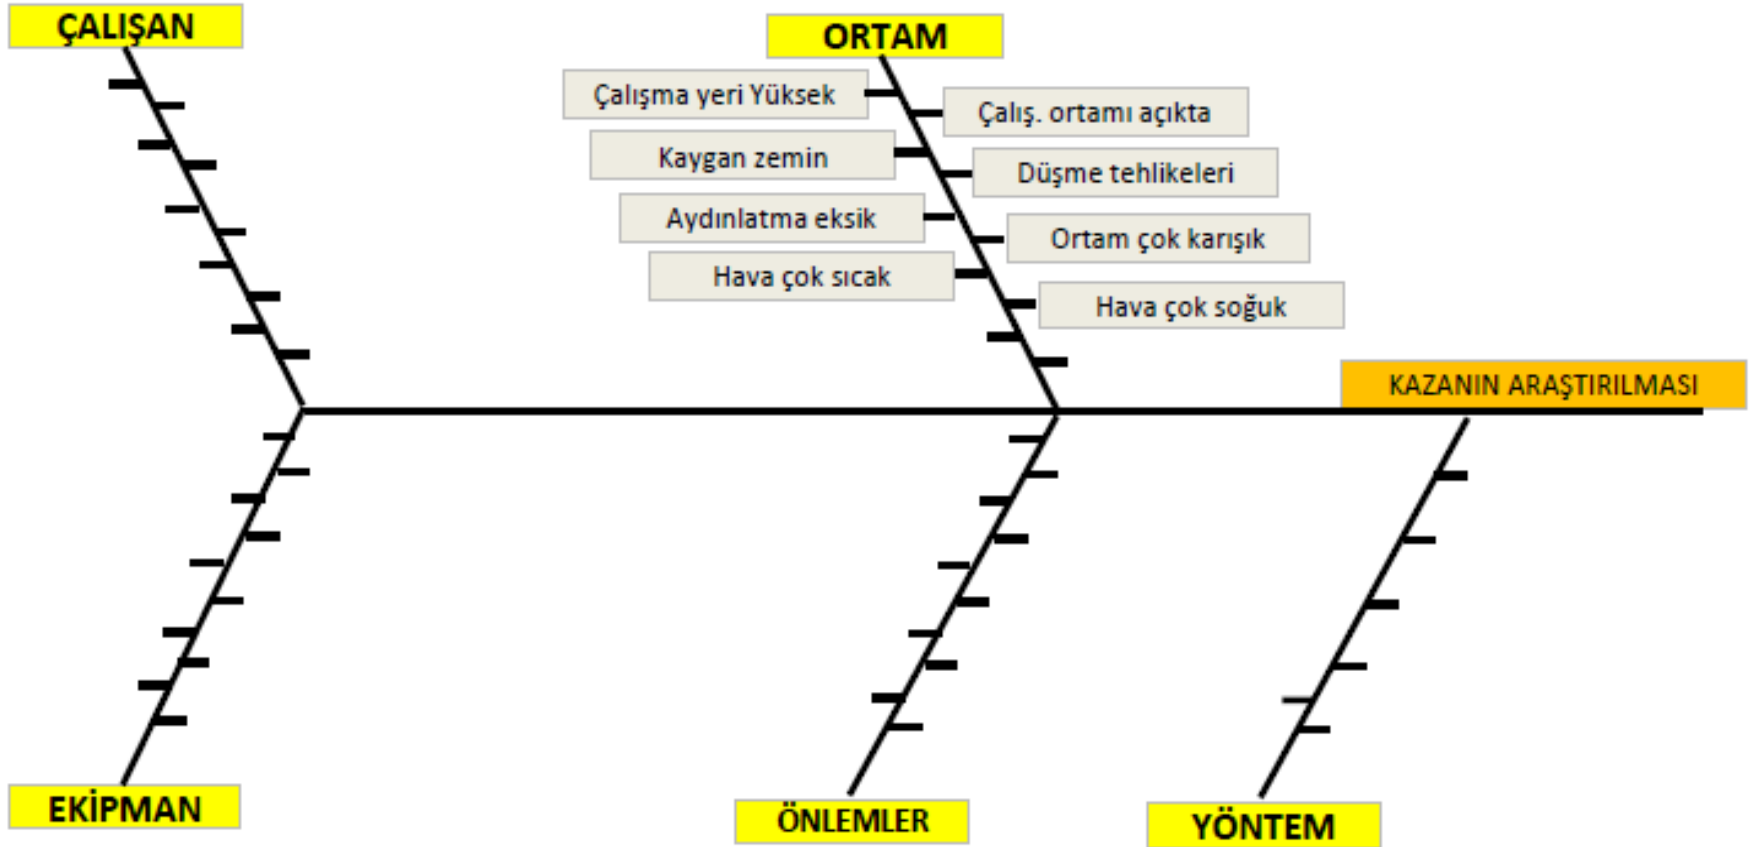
ÇALIŞAN

ORTAM

Çalışma yeri Yüksek

Çalış. ortamı açıkta

Kaygan zemin

Düşme tehlikeleri

Aydınlatma eksik

Ortam çok karışık

Hava çok sıcak

Hava çok soğuk

KAZANIN ARAŞTIRILMASI

EKİPMAN

ÖNLEMLER

YÖNTEM